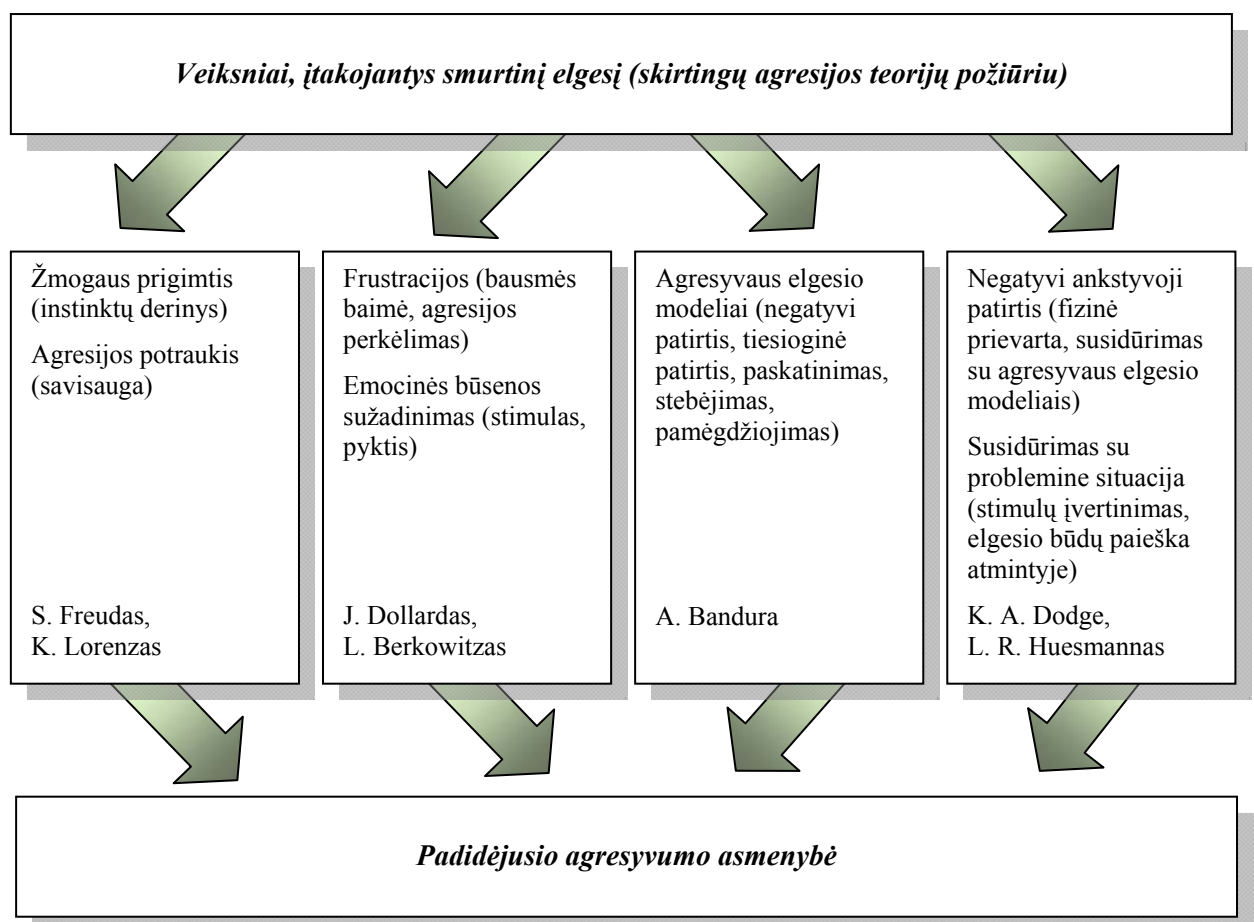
Veiksniai, įtakojantys smurtinį elgesį (skirtingų agresijos teorijų požiūriu)

Žmogaus prigimtis (instinktų derinys)

Agresijos potraukis (savisauga)

S. Freudas, K. Lorenzas

Frustracijos (bausmės baimė, agresijos perkėlimas)

Emocinės būsenos sužadinimas (stimulas, pyktis)

J. Dollardas, L. Berkowitzas

Agresyvaus elgesio modeliai (negatyvi patirtis, tiesioginė patirtis, paskatinimas, stebėjimas, pamėgdžiojimas)

A. Bandura

Negatyvi ankstyvoji patirtis (fizinė prievarta, susidūrimas su agresyvaus elgesio modeliais)

Susidūrimas su problemine situacija (stimulų įvertinimas, elgesio būdų paieška atmintyje)

K. A. Dodge, L. R. Huesmannas

Padidėjusio agresyvumo asmenybė